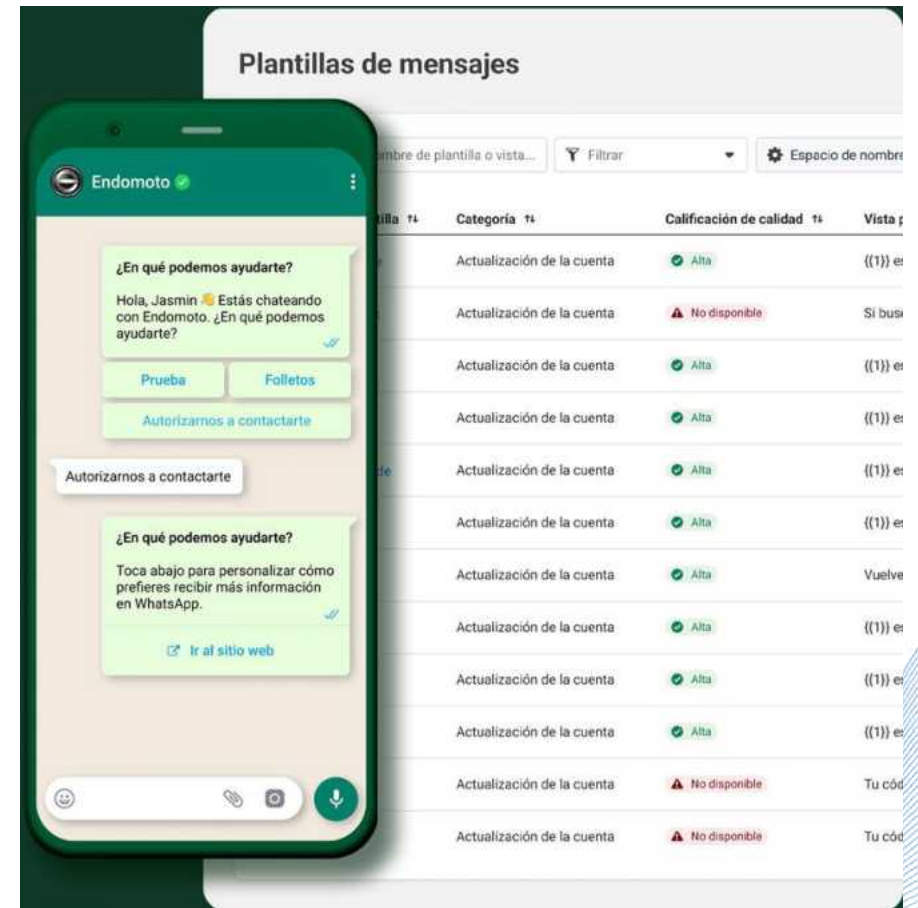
Plantillas de mensajes

mbre de plantilla o vista...
Filtrar
Espacio de nombre

illa
Categoría
Calificación de calidad
Vista p

| illa | Categoría | Calificación de calidad | Vista p |
|---|---|---|---|
| | Actualización de la cuenta | Alta | {{1}} es |
| | Actualización de la cuenta | No disponible | Si busc |
| | Actualización de la cuenta | Alta | {{1}} e |
| | Actualización de la cuenta | Alta | {{1}} es |
| de | Actualización de la cuenta | Alta | {{1}} e |
| | Actualización de la cuenta | Alta | {{1}} es |
| | Actualización de la cuenta | Alta | Vuelve |
| | Actualización de la cuenta | Alta | {{1}} e |
| | Actualización de la cuenta | Alta | {{1}} e |
| | Actualización de la cuenta | Alta | {{1}} es |
| | Actualización de la cuenta | No disponible | Tu cód |
| | Actualización de la cuenta | No disponible | Tu cód |

Endomoto

¿En qué podemos ayudarte?

Hola, Jasmin 👋 Estás chateando con Endomoto. ¿En qué podemos ayudarte?

Prueba
Folletos
Autorizarnos a contactarte

Autorizarnos a contactarte

¿En qué podemos ayudarte?

Toca abajo para personalizar cómo prefieres recibir más información en WhatsApp.

Ir al sitio web